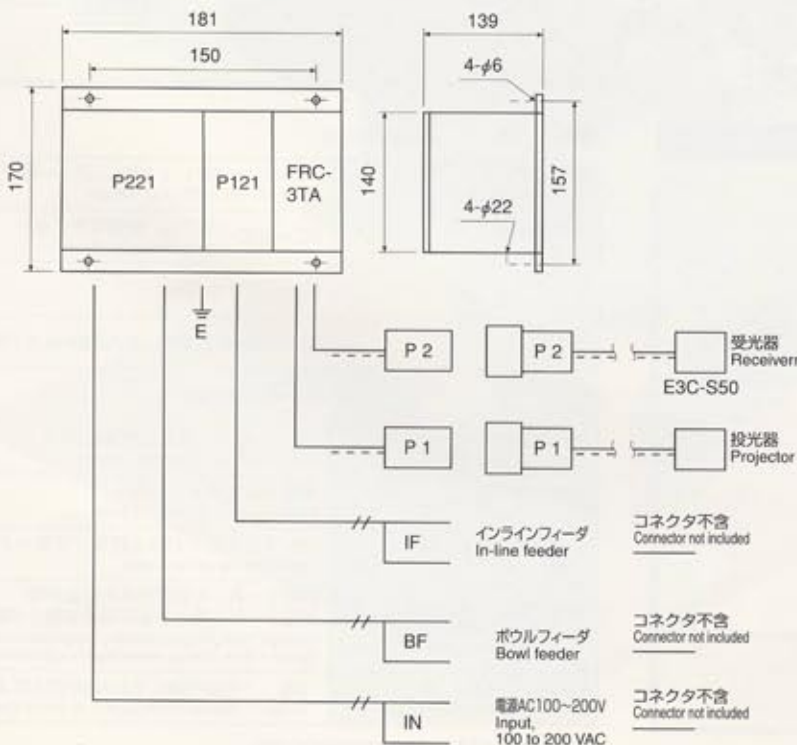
181

150

170

P221

P121

FRC-
3TA

139

4-$\phi$6

140

157

4-$\phi$22

E

P 2

P 2

受光器
Receiver

E3C-S50

P 1

P 1

投光器
Projector

IF

インラインフィーダ
In-line feeder

コネクタ不含
Connector not included

BF

ボウルフィーダ
Bowl feeder

コネクタ不含
Connector not included

IN

電源AC100~200V
Input,
100 to 200 VAC

コネクタ不含
Connector not included